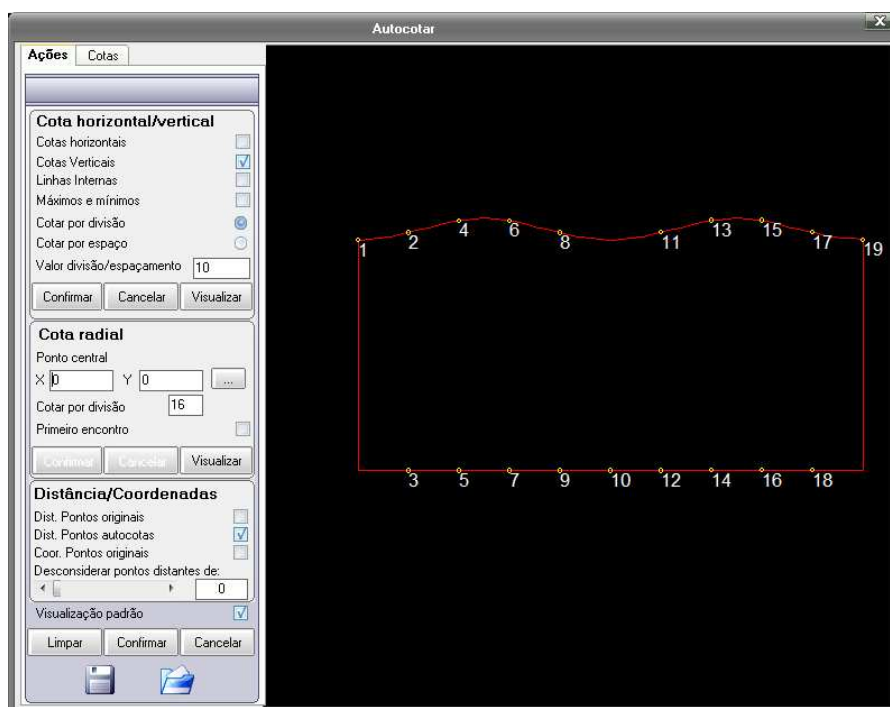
Autocotar

Ações | Cotas

Cota horizontal/vertical
Cotas horizontais
Cotas Verticais
Linhas Internas
Máximos e mínimos
Cotar por divisão
Cotar por espaço
Valor divisão/espaçamento 10

Confirmar | Cancelar | Visualizar

Cota radial
Ponto central
X 0 Y 0 ...
Cotar por divisão 16
Primeiro encontro

Confirmar | Cancelar | Visualizar

Distância/Coordenadas
Dist. Pontos originais
Dist. Pontos autocotas
Coor. Pontos originais
Desconsiderar pontos distantes de:
0

Visualização padrão

Limpar | Confirmar | Cancelar

1 2 4 6 8 11 13 15 17 19
3 5 7 9 10 12 14 16 18